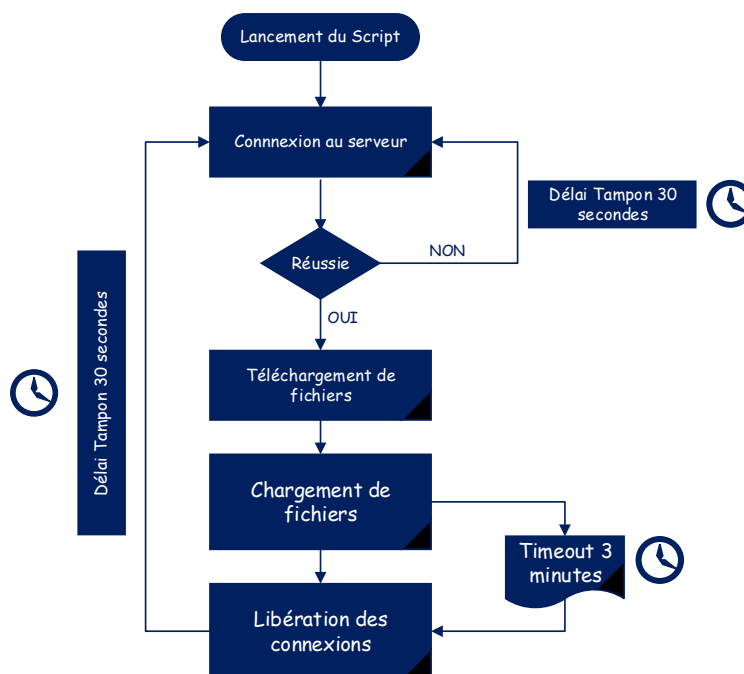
Lancement du Script

Connnexion au serveur

Délai Tampon 30 secondes

Réussie

NON

OUI

Délai Tampon 30 secondes

Téléchargement de fichiers

Chargement de fichiers

Timeout 3 minutes

Libération des connexions